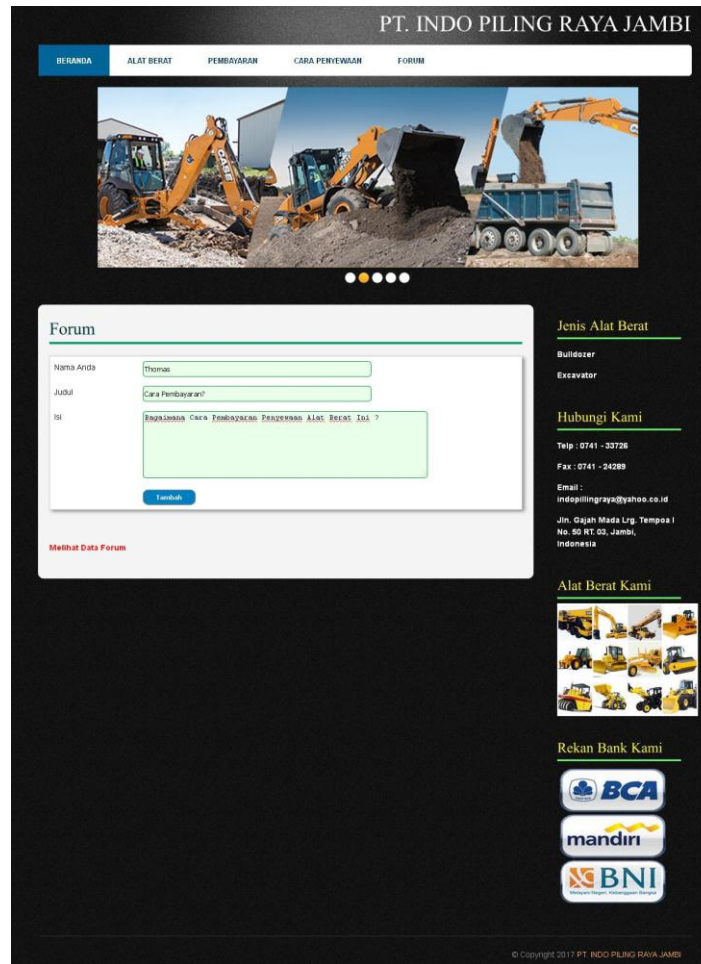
PT. INDO PILING RAYA JAMBI

BERANDA ALAT BERAT PEMBAYARAN CARA PENYEWAAN FORUM

Forum

Nama Anda Thomas

Judul Cara Pembayaran?

Isi Bagaimana Cara Pembayaran Penyewaan Alat Berat Ini ?

Tambah

Melihat Data Forum

Jenis Alat Berat

Bulldozer

Excavator

Hubungi Kami

Telp : 0741 - 33726

Fax : 0741 - 24289

Email : indopilingraya@yahoo.co.id

Jln. Gajah Mada Lrg. Tempoa I No. 50 RT. 03, Jambi, Indonesia

Alat Berat Kami

Rekan Bank Kami

BCA

mandiri

BNI

© Copyright 2017 PT. INDO PILING RAYA JAMBI